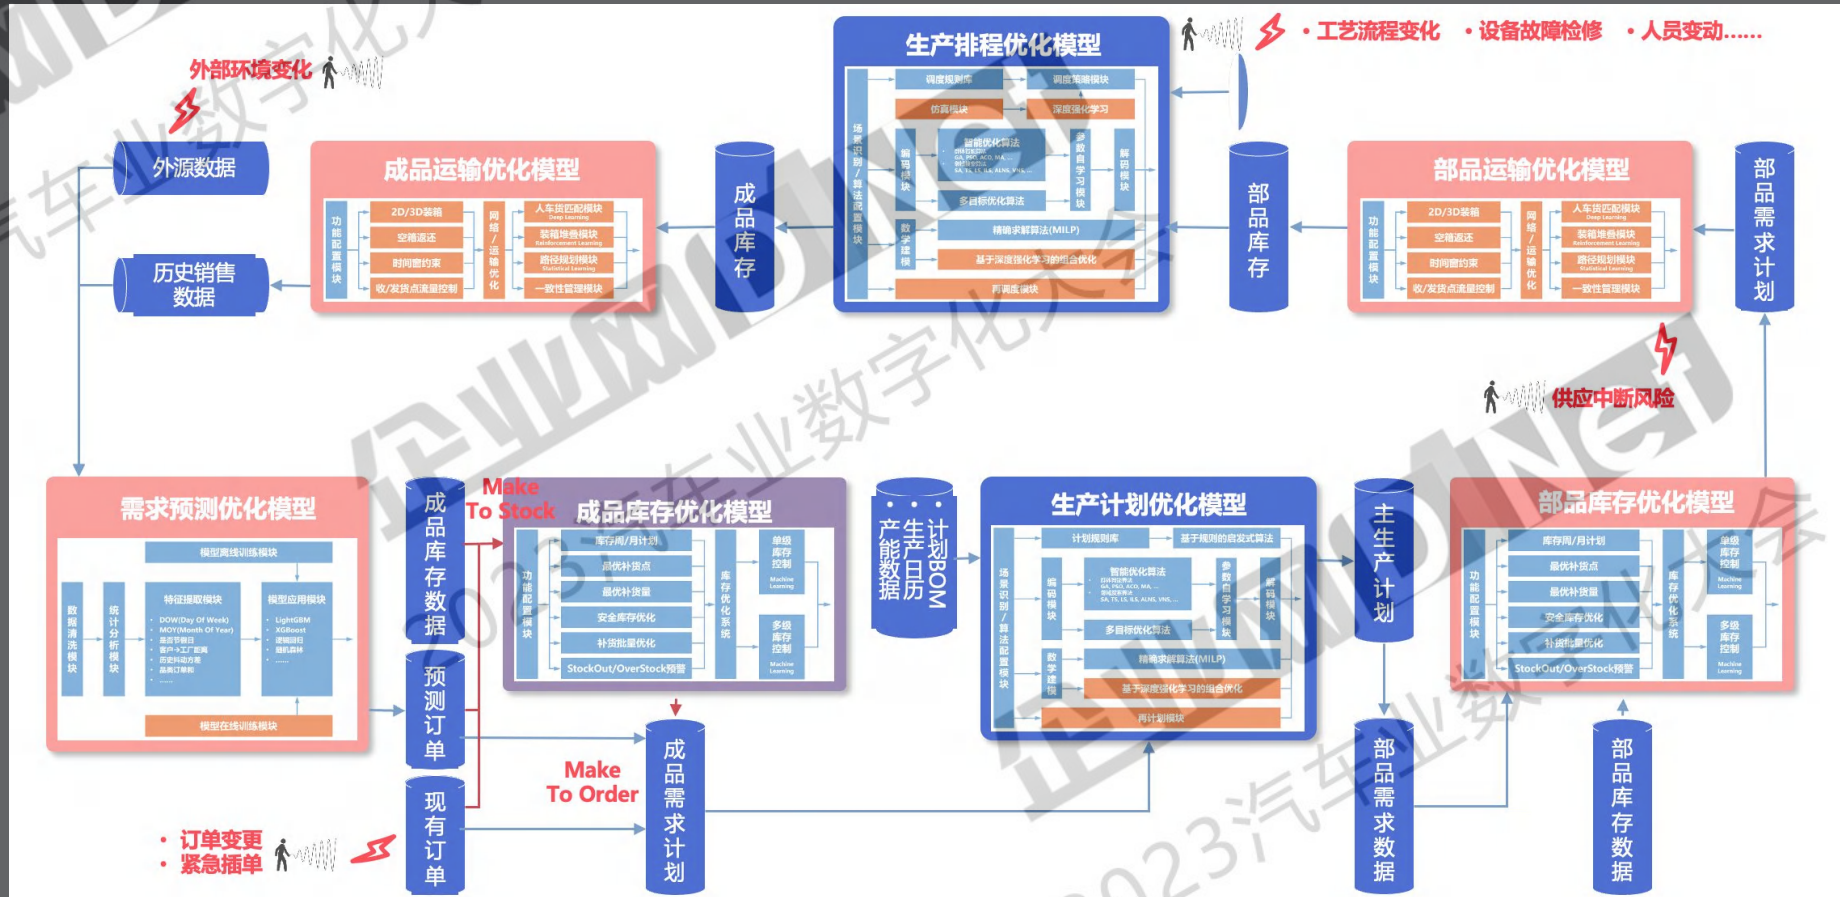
外部环境变化

外源数据

历史销售数据

成品运输优化模型

功能配置模块

2D/3D装箱

空箱返还

时间窗约束

收/发货点流量控制

网络/运输优化

人车货匹配模块 Deep Learning

装箱堆叠模块 Reinforcement Learning

路径规划模块 Statistical Learning

一致性管理模块

成品库存

生产排程优化模型

场景识别/算法配置模块

调度规则库

调度策略模块

仿真模块

深度强化学习

编码模块

智能优化算法

多目标优化算法

参数自学习模块

解码模块

数学建模

精确求解算法(MILP)

基于深度强化学习的组合优化

再调度模块

• 工艺流程变化 • 设备故障检修 • 人员变动......

部品库存

部品运输优化模型

功能配置模块

2D/3D装箱

空箱返还

时间窗约束

收/发货点流量控制

网络/运输优化

人车货匹配模块 Deep Learning

装箱堆叠模块 Reinforcement Learning

路径规划模块 Statistical Learning

一致性管理模块

部品需求计划

供应中断风险

需求预测优化模型

模型离线训练模块

数据清洗模块

统计分析模块

特征提取模块

模型应用模块

模型在线训练模块

成品库存数据

预测订单

现有订单

Make To Stock

成品库存优化模型

功能配置模块

库存周/月计划

最优补货点

最优补货量

安全库存优化

补货批量优化

StockOut/OverStock预警

库存优化系统

单级库存控制 Machine Learning

多级库存控制 Machine Learning

生产能力数据

计划BOM

生产日历

生产计划优化模型

场景识别/算法配置模块

计划规则库

基于规则的启发式算法

编码模块

智能优化算法

参数自学习模块

解码模块

多目标优化算法

数学建模

精确求解算法(MILP)

基于深度强化学习的组合优化

再计划模块

主生产计划

部品库存优化模型

功能配置模块

库存周/月计划

最优补货点

最优补货量

安全库存优化

补货批量优化

StockOut/OverStock预警

库存优化系统

单级库存控制 Machine Learning

多级库存控制 Machine Learning

Make To Order

成品需求计划

部品需求数据

部品库存数据

• 订单变更
• 紧急插单

2023汽车企业数字化大会